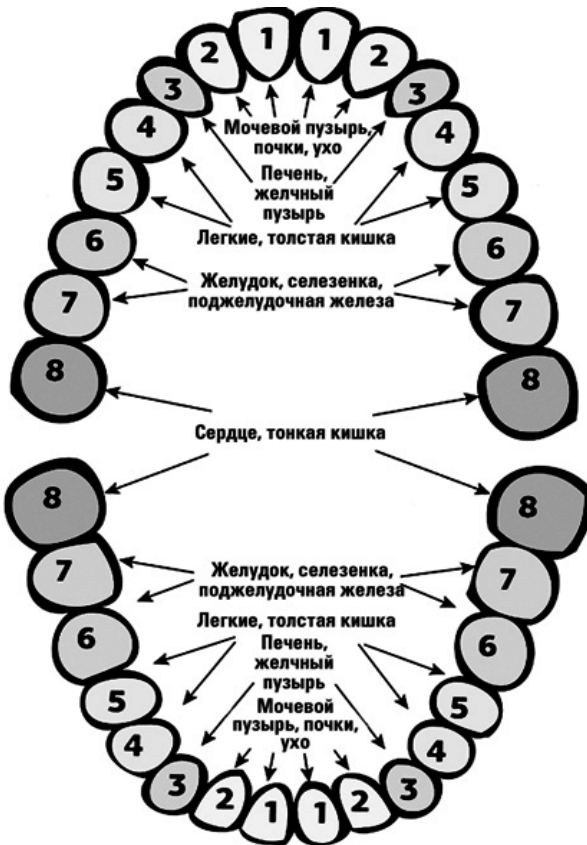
2 1 1 2
3 3
Мочевой пузырь, почки, ухо
4 4
Печень, желчный пузырь
5 5
Легкие, толстая кишка
6 6
Желудок, селезенка, поджелудочная железа
7 7
8 8
Сердце, тонкая кишка
8 8
Желудок, селезенка, поджелудочная железа
7 7
Легкие, толстая кишка
6 6
Печень, желчный пузырь
5 5
Мочевой пузырь, почки, ухо
4 4
3 2 1 1 2 3